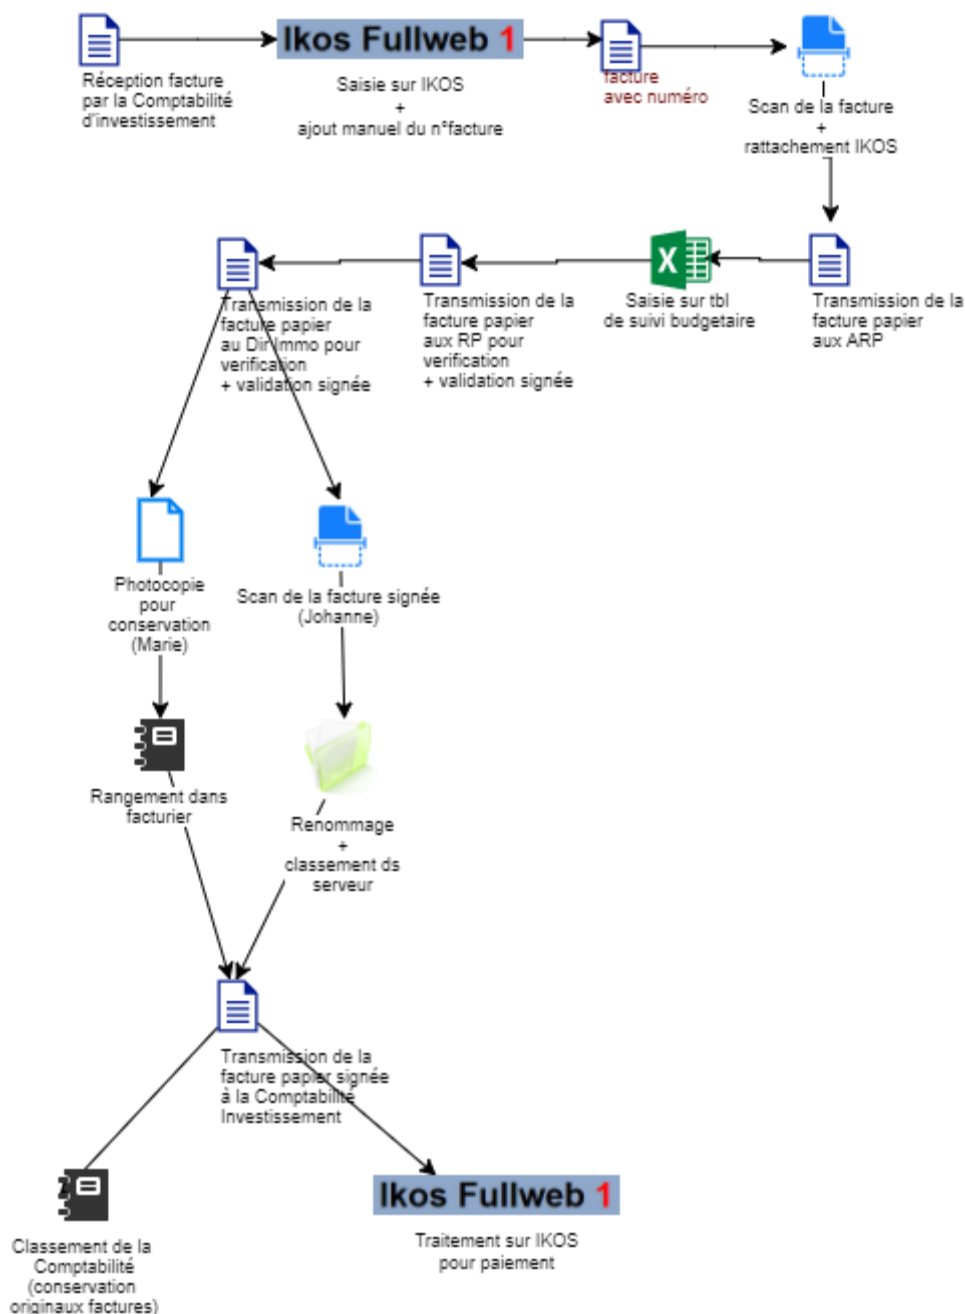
Réception facture par la Comptabilité d'investissement

Ikos Fullweb 1

Saisie sur IKOS + ajout manuel du n°facture

facture avec numéro

Scan de la facture + rattachement IKOS

Transmission de la facture papier aux ARP

Saisie sur tbl de suivi budgetaire

Transmission de la facture papier aux RP pour verification + validation signée

Transmission de la facture papier au Dir Immo pour verification + validation signée

Photocopie pour conservation (Marie)

Scan de la facture signée (Johanne)

Rangement dans facturier

Renommage + classement ds serveur

Transmission de la facture papier signée à la Comptabilité Investissement

Classement de la Comptabilité (conservation originaux factures)

Ikos Fullweb 1

Traitement sur IKOS pour paiement